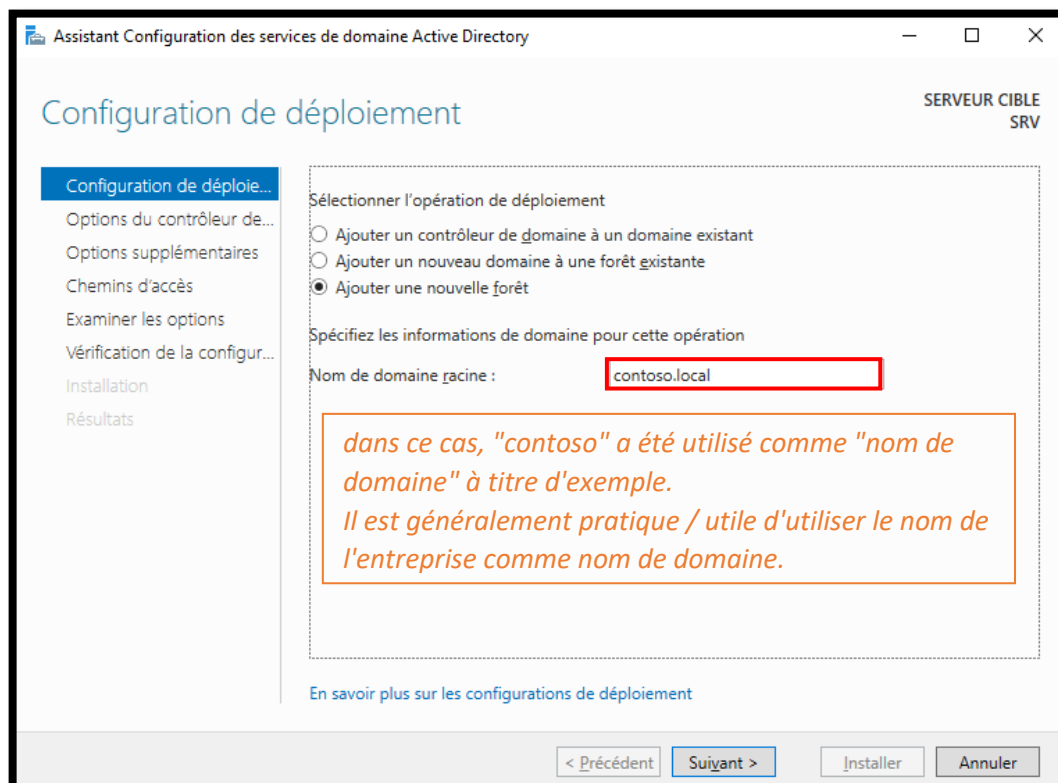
Assistant Configuration des services de domaine Active Directory

Configuration de déploiement

SERVEUR CIBLE
SRV

Configuration de déploie...
Options du contrôleur de...
Options supplémentaires
Chemins d'accès
Examiner les options
Vérification de la configur...
Installation
Résultats

Sélectionner l'opération de déploiement
Ajouter un contrôleur de domaine à un domaine existant
Ajouter un nouveau domaine à une forêt existante
Ajouter une nouvelle forêt

Spécifiez les informations de domaine pour cette opération
Nom de domaine racine : contoso.local

dans ce cas, "contoso" a été utilisé comme "nom de domaine" à titre d'exemple.
Il est généralement pratique / utile d'utiliser le nom de l'entreprise comme nom de domaine.

En savoir plus sur les configurations de déploiement

< Précédent | Suivant > | Installer | Annuler